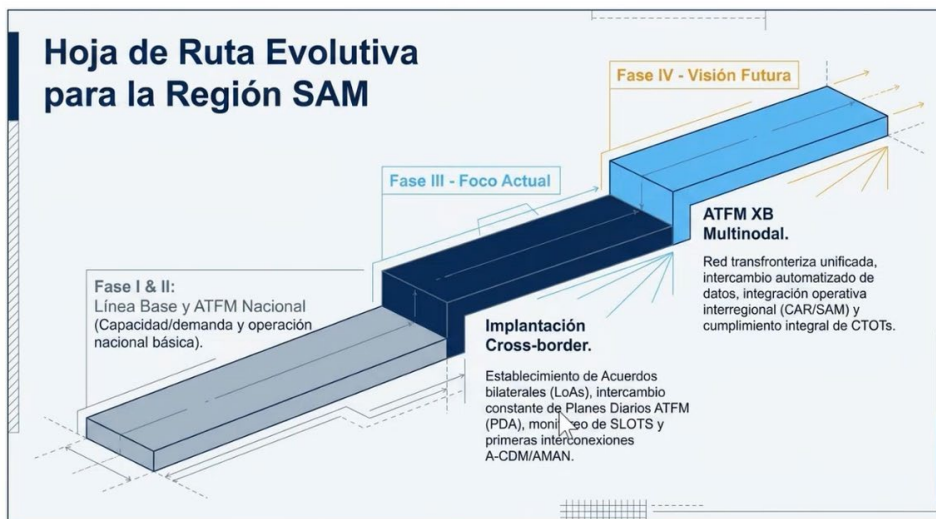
Hoja de Ruta Evolutiva para la Región SAM

Fase IV - Visión Futura

Fase III - Foco Actual

ATFM XB Multinodal.

Red transfronteriza unificada, intercambio automatizado de datos, integración operativa interregional (CAR/SAM) y cumplimiento integral de CTOTs.

Fase I & II:
Línea Base y ATFM Nacional
(Capacidad/demanda y operación nacional básica).

Implantación Cross-border.

Establecimiento de Acuerdos bilaterales (LoAs), intercambio constante de Planes Diarios ATFM (PDA), moni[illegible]eo de SLOTS y primeras interconexiones A-CDM/AMAN.